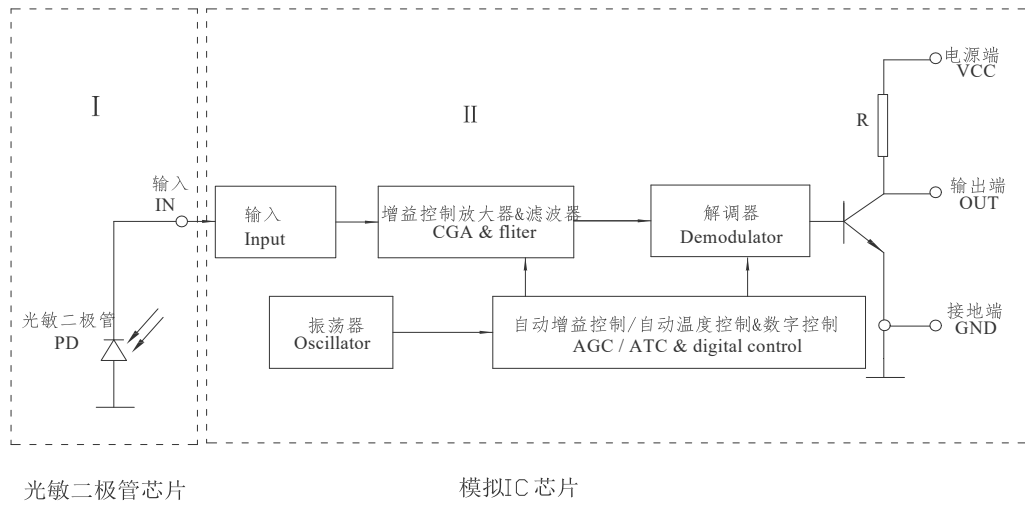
I

II

R

电源端
VCC

输入
IN

输入
Input

增益控制放大器&滤波器
CGA & fliter

解调器
Demodulator

输出端
OUT

光敏二极管
PD

振荡器
Oscillator

自动增益控制/自动温度控制&数字控制
AGC / ATC & digital control

接地端
GND

光敏二极管芯片

模拟IC 芯片